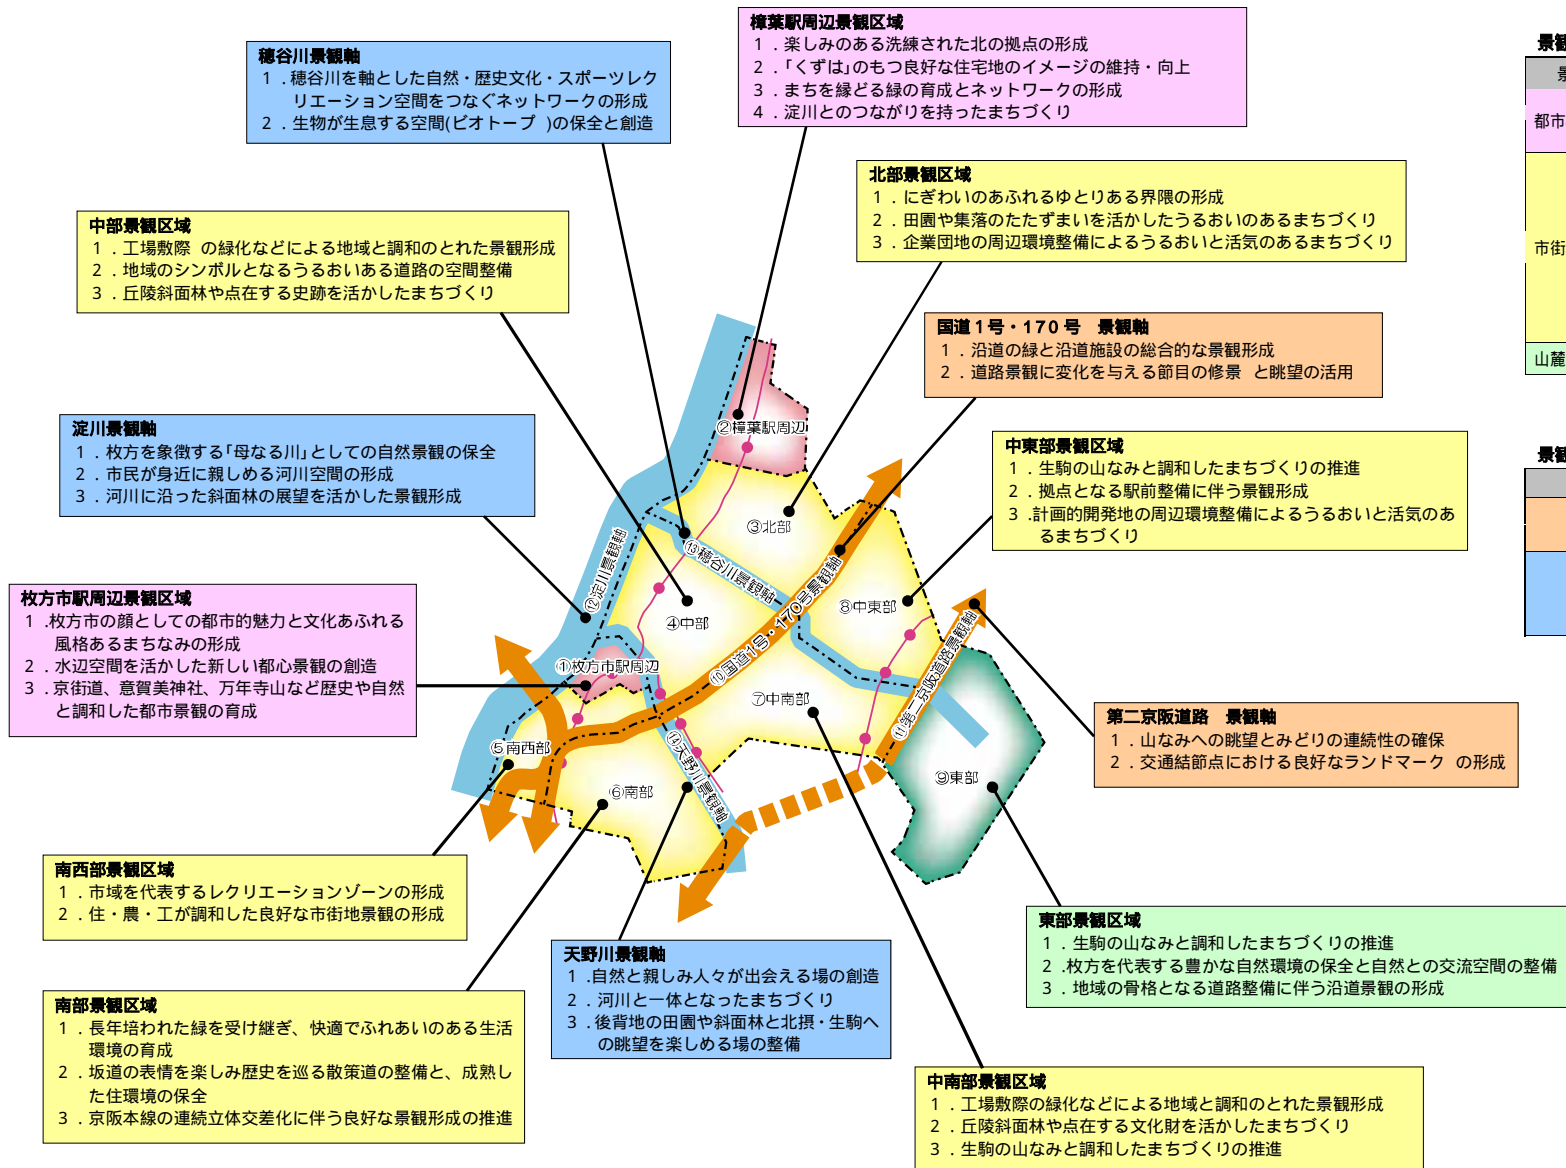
樟葉駅周辺景観区域
１．楽しみのある洗練された北の拠点の形成
２．「くずは」のもつ良好な住宅地のイメージの維持・向上
３．まちを縁どる緑の育成とネットワークの形成
４．淀川とのつながりを持ったまちづくり

穂谷川景観軸
１．穂谷川を軸とした自然・歴史文化・スポーツレクリエーション空間をつなぐネットワークの形成
２．生物が生息する空間(ビオトープ )の保全と創造

北部景観区域
１．にぎわいのあふれるゆとりある界隈の形成
２．田園や集落のたたずまいを活かしたうるおいのあるまちづくり
３．企業団地の周辺環境整備によるうるおいと活気のあるまちづくり

中部景観区域
１．工場敷際 の緑化などによる地域と調和のとれた景観形成
２．地域のシンボルとなるうるおいある道路の空間整備
３．丘陵斜面林や点在する史跡を活かしたまちづくり

国道１号・170 号 景観軸
１．沿道の緑と沿道施設の総合的な景観形成
２．道路景観に変化を与える節目の修景 と眺望の活用

淀川景観軸
１．枚方を象徴する「母なる川」としての自然景観の保全
２．市民が身近に親しめる河川空間の形成
３．河川に沿った斜面林の展望を活かした景観形成

中東部景観区域
１．生駒の山なみと調和したまちづくりの推進
２．拠点となる駅前整備に伴う景観形成
３ .計画的開発地の周辺環境整備によるうるおいと活気のあるまちづくり

枚方市駅周辺景観区域
１ .枚方市の顔としての都市的魅力と文化あふれる風格あるまちなみの形成
２．水辺空間を活かした新しい都心景観の創造
３．京街道、意賀美神社、万年寺山など歴史や自然と調和した都市景観の育成

②樟葉駅周辺
③北部
⑫淀川景観軸
⑬穂谷川景観軸
⑩国道１号・170号景観軸
④中部
⑧中東部
①枚方市駅周辺
⑦中南部
⑪第二京阪道路景観軸
⑤南西部
⑭天野川景観軸
⑥南部
⑨東部

第二京阪道路 景観軸
１．山なみへの眺望とみどりの連続性の確保
２．交通結節点における良好なランドマーク の形成

南西部景観区域
１．市域を代表するレクリエーションゾーンの形成
２．住・農・工が調和した良好な市街地景観の形成

東部景観区域
１．生駒の山なみと調和したまちづくりの推進
２ .枚方を代表する豊かな自然環境の保全と自然との交流空間の整備
３．地域の骨格となる道路整備に伴う沿道景観の形成

天野川景観軸
１ .自然と親しみ人々が出会える場の創造
２．河川と一体となったまちづくり
３．後背地の田園や斜面林と北摂・生駒への眺望を楽しめる場の整備

南部景観区域
１．長年培われた緑を受け継ぎ、快適でふれあいのある生活環境の育成
２．坂道の表情を楽しみ歴史を巡る散策道の整備と、成熟した住環境の保全
３．京阪本線の連続立体交差化に伴う良好な景観形成の推進

中南部景観区域
１．工場敷際の緑化などによる地域と調和のとれた景観形成
２．丘陵斜面林や点在する文化財を活かしたまちづくり
３．生駒の山なみと調和したまちづくりの推進

景観
景
都市
市街
山麓
景観